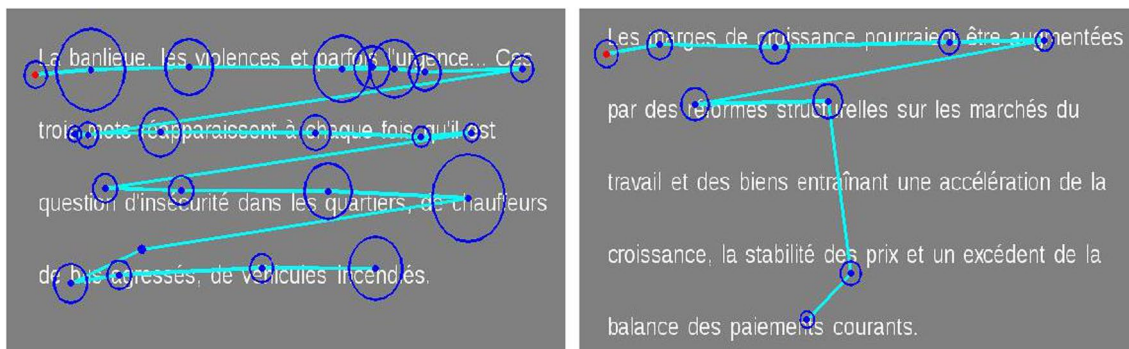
La banlieue, les violences et parfois l'urgence... Ces trois mots réapparaissent à chaque fois qu'il est question d'insécurité dans les quartiers, de chauffeurs de bus agressés, de véhicules incendiés.

Les marges de croissance pourraient être augmentées par des réformes structurelles sur les marchés du travail et des biens entraînant une accélération de la croissance, la stabilité des prix et un excédent de la balance des paiements courants.